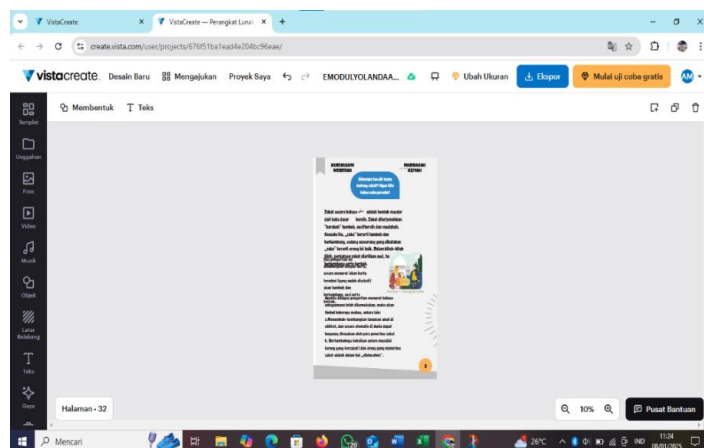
VistaCreate
VistaCreate — Perangkat Lunak
create.vista.com/user/projects/676f51ba1ead4e204bc96eae/
vistacreate. Desain Baru Mengajukan Proyek Saya EMODULYOLANDAA... Ubah Ukuran Ekspor Mulai uji coba gratis AM
Templat
Unggahan
Foto
Video
Musik
Objek
Latar Belakang
Teks
Gaya
Membentuk Teks
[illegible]
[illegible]
Halaman - 32
10%
Pusat Bantuan
Mencari
26°C
IND
11:24
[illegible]